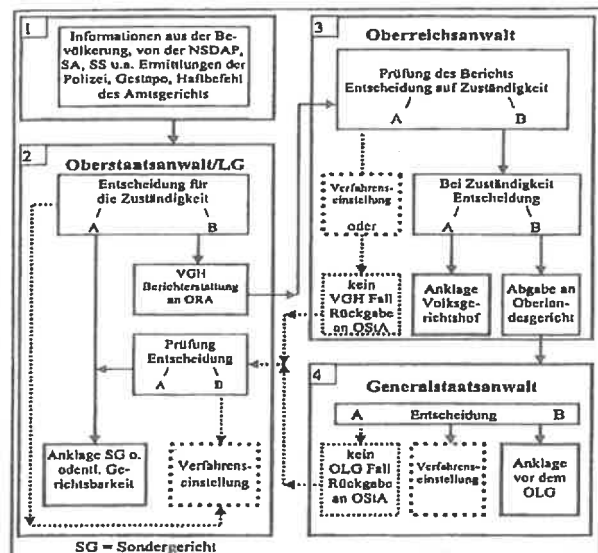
1

Informationen aus der Bevölkerung, von der NSDAP, SA, SS u.a. Ermittlungen der Polizei, Gestapo, Haftbefehl des Amtsgerichts

2

Oberstaatsanwalt/LG

Entscheidung für die Zuständigkeit

A

B

VGH Berichterstattung an ORA

Prüfung Entscheidung

A

B

Anklage SG o. ordentl. Gerichtsbarkeit

Verfahrenseinstellung

3

Oberreichsanwalt

Prüfung des Berichts Entscheidung auf Zuständigkeit

A

B

Verfahrenseinstellung

oder

kein VGH Fall Rückgabe an OStA

Bei Zuständigkeit Entscheidung

A

B

Anklage Volksgerichtshof

Abgabe an Oberlandesgericht

4

Generalstaatsanwalt

A

Entscheidung

B

kein OLG Fall Rückgabe an OStA

Verfahrenseinstellung

Anklage vor dem OLG

SG = Sondergericht